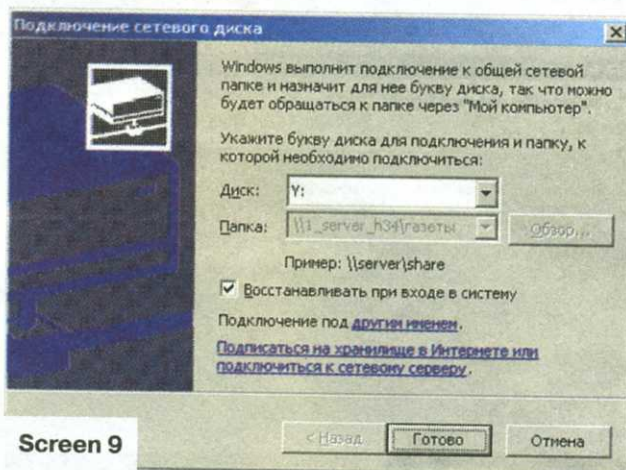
Подключение сетевого диска

Windows выполнит подключение к общей сетевой папке и назначит для нее букву диска, так что можно будет обращаться к папке через "Мой компьютер".

Укажите букву диска для подключения и папку, к которой необходимо подключиться:

Диск: Y:

Папка: \\1_server_h34\газеты

Обзор...

Пример: \\server\share

Восстанавливать при входе в систему

Подключение под другим именем.

Подписаться на хранилище в Интернете или подключиться к сетевому серверу.

Screen 9

< Назад

Готово

Отмена